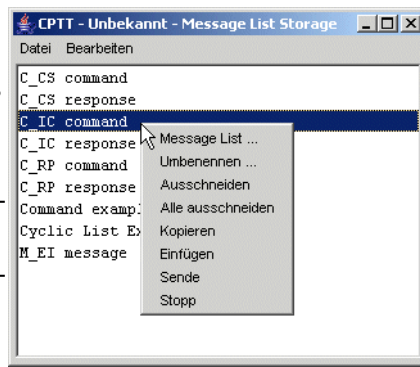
CPTT - Unbekannt - Message List Storage

Datei Bearbeiten

C_CS command
C_CS response
C_IC command
C_IC response
C_RP command
C_RP response
Command exampl
Cyclic List Ex
M_EI message

Message List ...
Umbenennen ...
Ausschneiden
Alle ausschneiden
Kopieren
Einfügen
Sende
Stopp